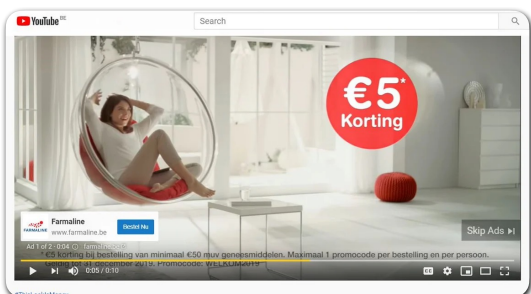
YouTube BE

Search

€5*
Korting

Farmaline
www.farmaline.be
Bestel Nu

Ad 1 of 2 · 0:04 farmaline.be

* €5 korting bij bestelling van minimaal €50 nuv geneesmiddelen. Maximaal 1 promocode per bestelling en per persoon. Geldig tot 31 december 2019. Promocode: WELKOM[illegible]

Skip Ads

0:05 / 0:10